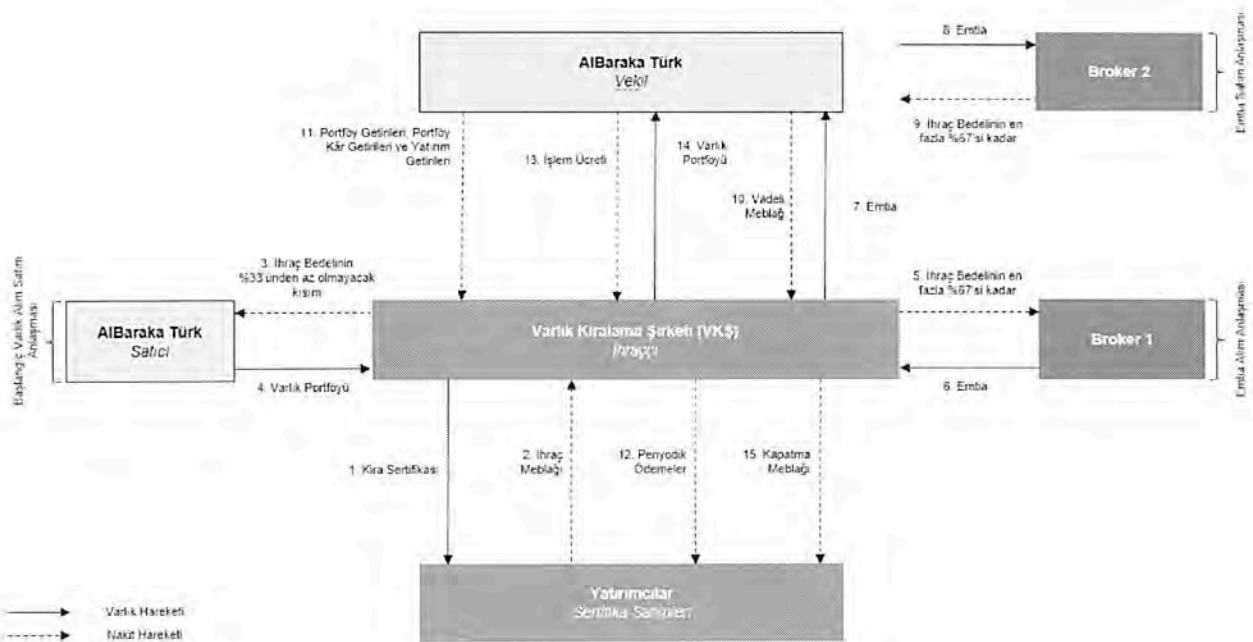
AlBaraka Türk
Vekil

8. Emtia

Broker 2

9. İhraç Bedelinin en fazla %67'si kadar

Emtia Satım Anlaşması

11. Portföy Getirileri, Portföy Kâr Getirileri ve Yatırım Getirileri

13. İşlem Ücreti

14. Varlık Portföyü

10. Vadeli Meblağ

7. Emtia

Başlangıç Varlık Alım Satım Anlaşması

3. İhraç Bedelinin %33'ünden az olmayacak kısım

AlBaraka Türk
Satıcı

4. Varlık Portföyü

Varlık Kiralama Şirketi (VKŞ)
İhraççı

5. İhraç Bedelinin en fazla %67'si kadar

Broker 1

6. Emtia

Emtia Alım Anlaşması

1. Kira Sertifikası

2. İhraç Meblağı

12. Periyodik Ödemeler

15. Kapatma Meblağı

Yatırımcılar
Sertifika Sahipleri

Varlık Hareketi
Nakit Hareketi